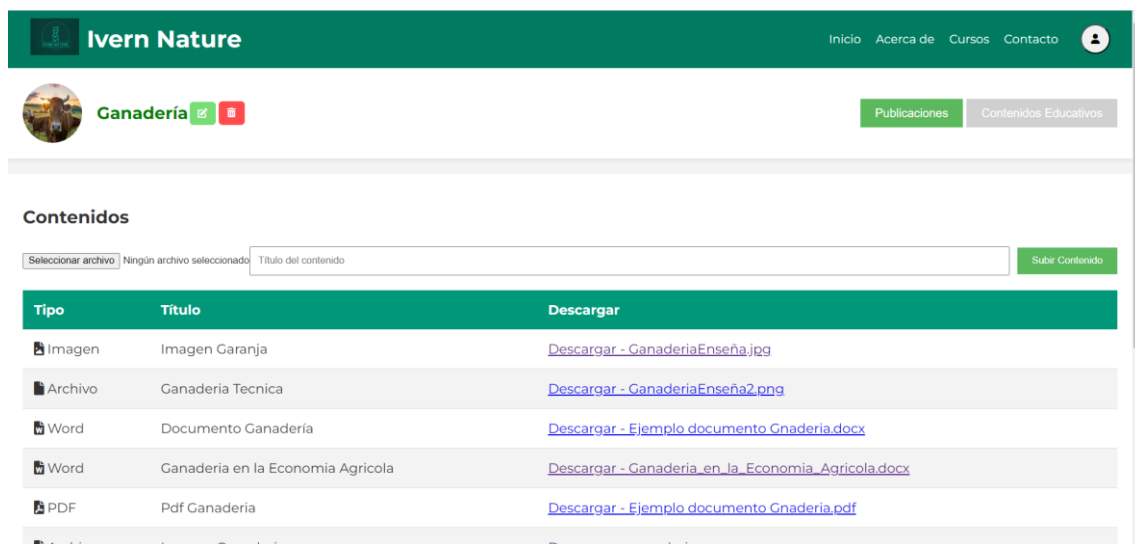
Ivern Nature

Inicio Acerca de Cursos Contacto

Ganadería

Publicaciones Contenidos Educativos

Contenidos

Seleccionar archivo Ningún archivo seleccionado Título del contenido Subir Contenido

| Tipo | Título | Descargar |
|---|---|---|
| Imagen | Imagen Garanja | Descargar - GanaderiaEnseña.jpg |
| Archivo | Ganaderia Tecnica | Descargar - GanaderiaEnseña2.png |
| Word | Documento Ganadería | Descargar - Ejemplo documento Gnaderia.docx |
| Word | Ganaderia en la Economia Agricola | Descargar - Ganaderia_en_la_Economia_Agricola.docx |
| PDF | Pdf Ganaderia | Descargar - Ejemplo documento Gnaderia.pdf |
| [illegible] | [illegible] | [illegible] |